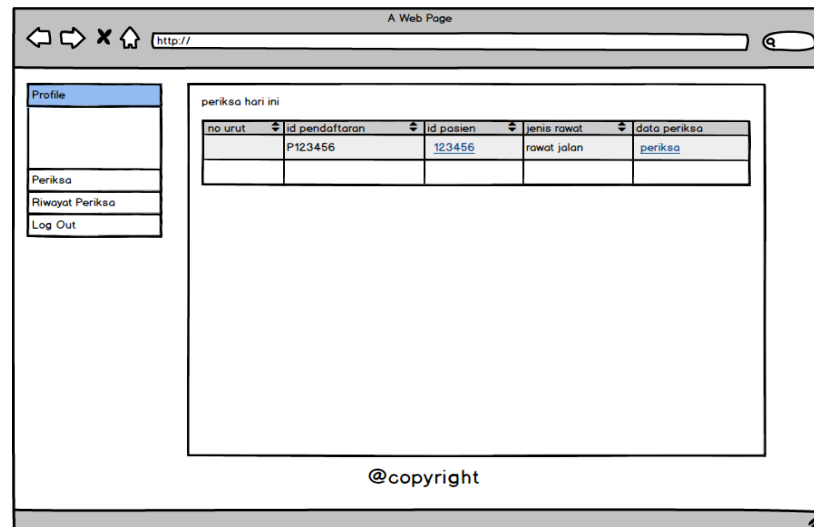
A Web Page

http://

Profile

Periksa

Riwayat Periksa

Log Out

periksa hari ini

| no urut | id pendaftaran | id pasien | jenis rawat | data periksa |
|---|---|---|---|---|
| | P123456 | 123456 | rawat jalan | periksa |
| | | | | |

@copyright